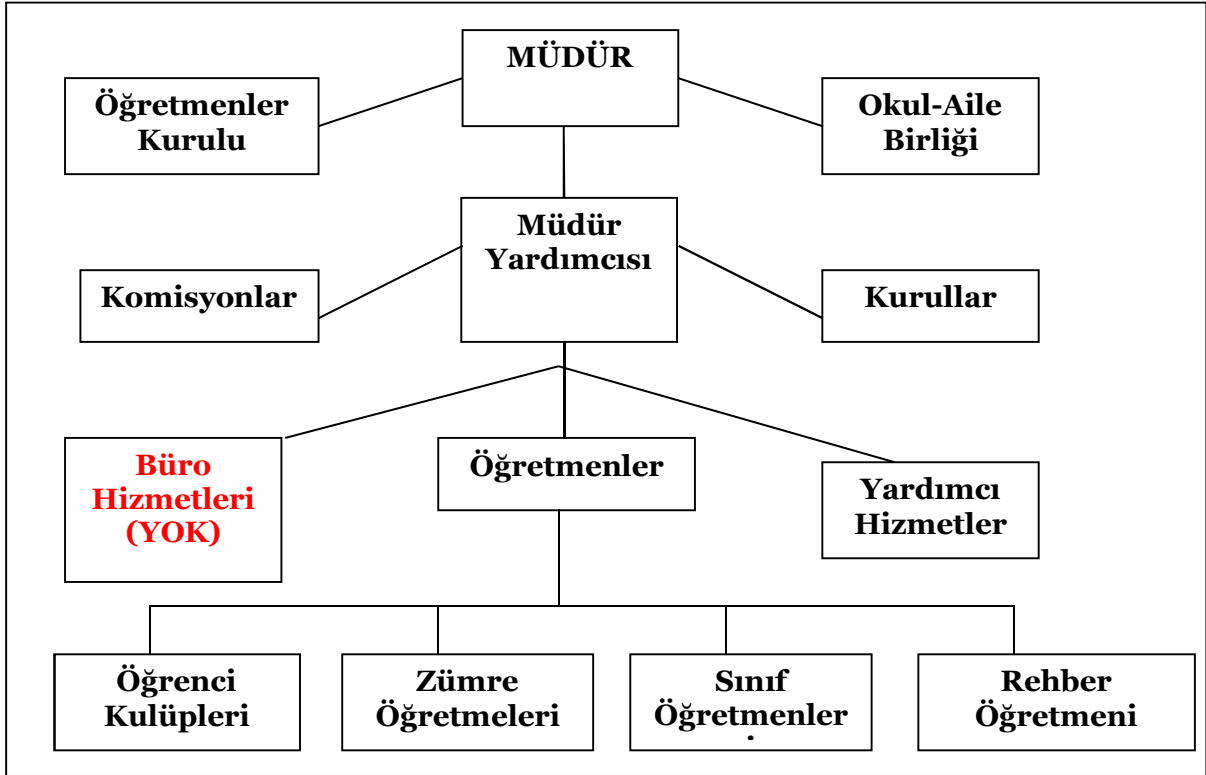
MÜDÜR

Öğretmenler Kurulu

Okul-Aile Birliği

Müdür Yardımcısı

Komisyonlar

Kurullar

Büro Hizmetleri (YOK)

Öğretmenler

Yardımcı Hizmetler

Öğrenci Kulüpleri

Zümre Öğretmeleri

Sınıf Öğretmenler

Rehber Öğretmeni